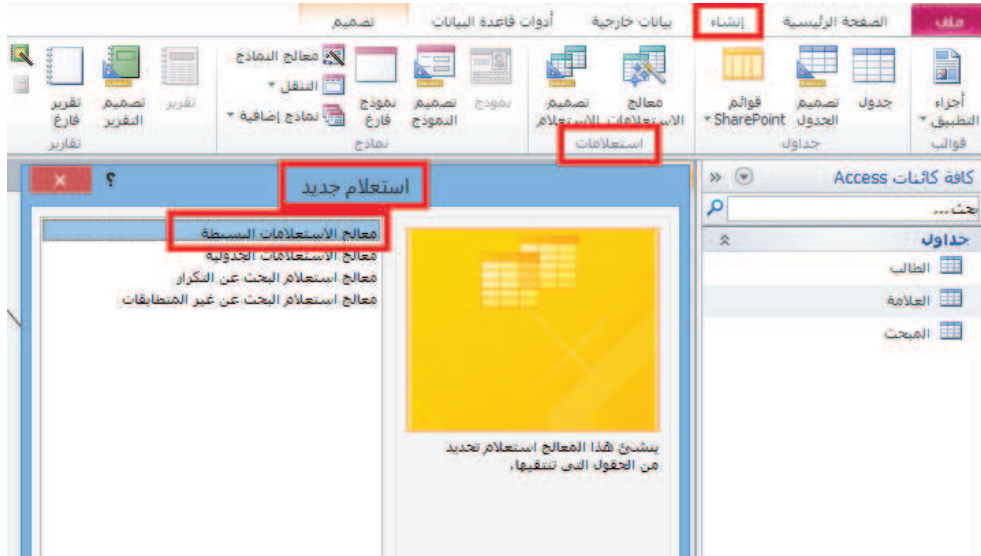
ملف
الصفحة الرئيسية
إنشاء
بيانات خارجية
أدوات قاعدة البيانات
تصميم

أجزاء التطبيق
قوالب
جدول
تصميم الجدول
قوائم SharePoint
جداول
معالج الاستعلامات
تصميم الاستعلام
استعلامات
نموذج
تصميم النموذج
نموذج فارغ
معالج النماذج
التنقل
نماذج إضافية
نماذج
تقرير
تصميم التقرير
تقرير فارغ
تقارير

كافة كائنات Access
بحث...
جداول
الطالب
العلامة
المبحث

استعلام جديد
؟
معالج الاستعلامات البسيطة
معالج الاستعلامات الجدولية
معالج استعلام البحث عن التكرار
معالج استعلام البحث عن غير المتطابقات

ينشئ هذا المعالج استعلام تحديد من الحقول التي تنتقيها.